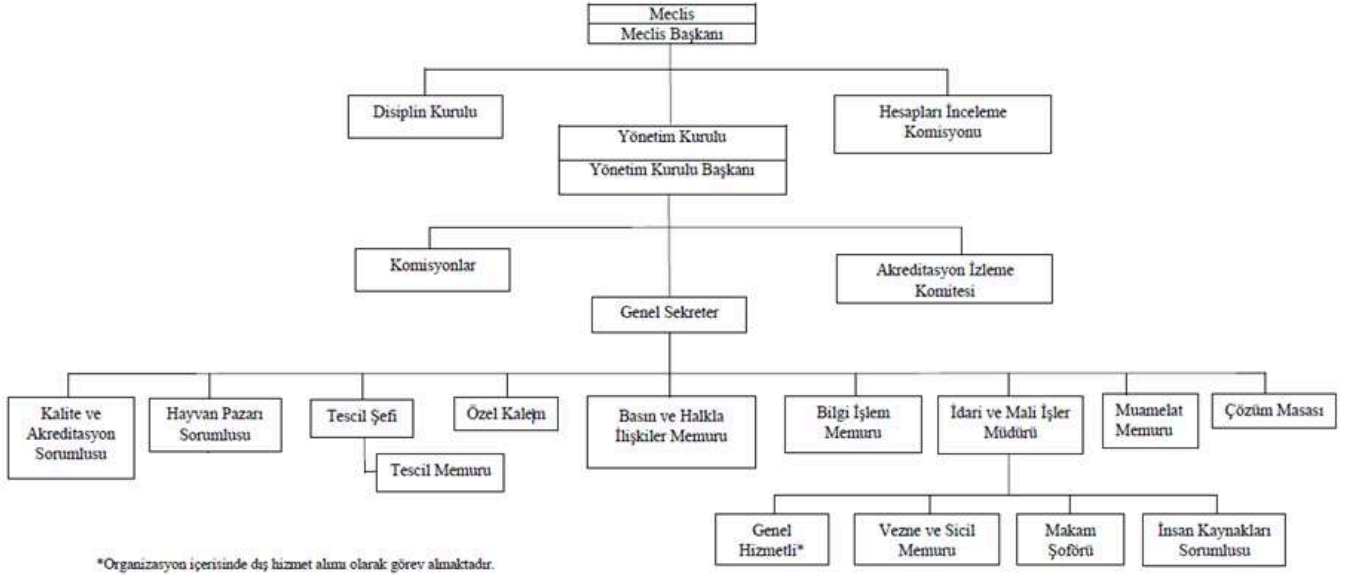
Meclis
Meclis Başkanı

Disiplin Kurulu

Hesapları İnceleme Komisyonu

Yönetim Kurulu
Yönetim Kurulu Başkanı

Komisyonlar

Akreditasyon İzleme Komitesi

Genel Sekreter

Kalite ve Akreditasyon Sorumlusu

Hayvan Pazarı Sorumlusu

Tescil Şefi

Tescil Memuru

Özel Kalem

Basın ve Halkla İlişkiler Memuru

Bilgi İşlem Memuru

İdari ve Mali İşler Müdürü

Muamelat Memuru

Çözüm Masası

Genel Hizmetli*

Vezne ve Sicil Memuru

Makam Şoförü

İnsan Kaynakları Sorumlusu

*Organizasyon içerisinde dış hizmet alımı olarak görev almaktadır.